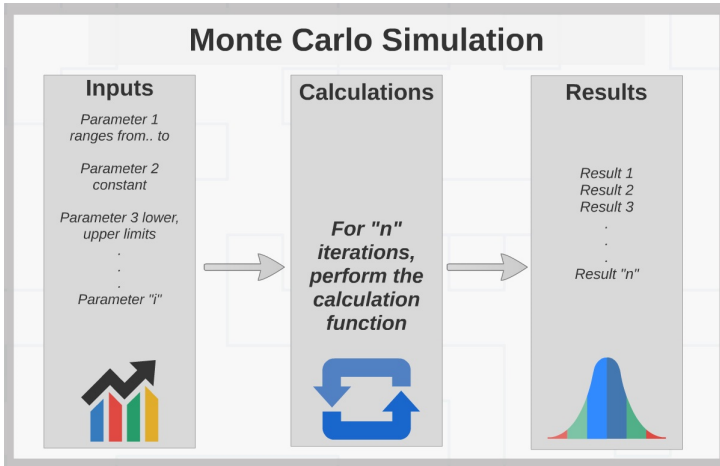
Monte Carlo Simulation

Inputs

Parameter 1 ranges from.. to

Parameter 2 constant

Parameter 3 lower, upper limits
.
.
.
Parameter "i"

Calculations

For "n" iterations, perform the calculation function

Results

Result 1
Result 2
Result 3
.
.
.
Result "n"